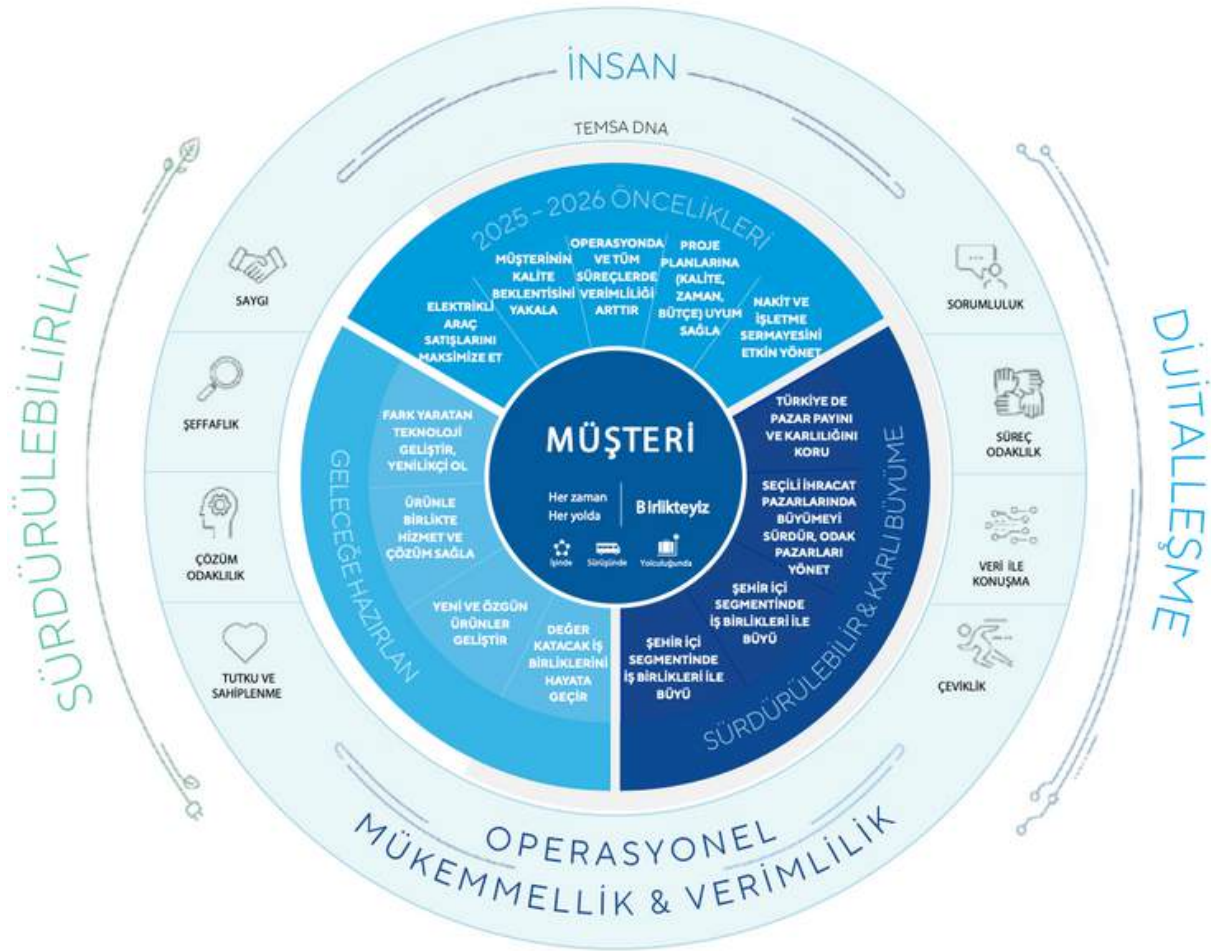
İNSAN

TEMSA DNA

SÜRDÜRÜLEBİLİRLİK

DİJİTALLEŞME

SAYGI

ŞEFFAFLIK

ÇÖZÜM ODAKLILIK

TUTKU VE SAHİPLENME

SORUMLULUK

SÜREÇ ODAKLILIK

VERİ İLE KONUŞMA

ÇEVİKLİK

2025 - 2026 ÖNCELİKLERİ

ELEKTRİKLİ ARAÇ SATIŞLARINI MAKSİMİZE ET

MÜŞTERİNİN KALİTE BEKLENTİSİNİ YAKALA

OPERASYONDA VE TÜM SÜREÇLERDE VERİMLİLİĞİ ARTTIR

PROJE PLANLARINA (KALİTE, ZAMAN, BÜTÇE) UYUM SAĞLA

NAKİT VE İŞLETME SERMAYESİNİ ETKİN YÖNET

GELECEĞE HAZIRLAN

FARK YARATAN TEKNOLOJİ GELİŞTİR, YENİLİKÇİ OL

ÜRÜNLE BİRLİKTE HİZMET VE ÇÖZÜM SAĞLA

YENİ VE ÖZGÜN ÜRÜNLER GELİŞTİR

DEĞER KATACAK İŞ BİRLİKLERİNİ HAYATA GEÇİR

MÜŞTERİ

Her zaman
Her yolda

Birlikteyiz

İşinde Sürüşünde Yolculuğunda

SÜRDÜRÜLEBİLİR & KARLI BÜYÜME

TÜRKİYE DE PAZAR PAYINI VE KARLILIĞINI KORU

SEÇİLİ İHRACAT PAZARLARINDA BÜYÜMEYİ SÜRDÜR, ODAK PAZARLARI YÖNET

ŞEHİR İÇİ SEGMENTİNDE İŞ BİRLİKLERİ İLE BÜYÜ

ŞEHİR İÇİ SEGMENTİNDE İŞ BİRLİKLERİ İLE BÜYÜ

OPERASYONEL MÜKEMMELLİK & VERİMLİLİK